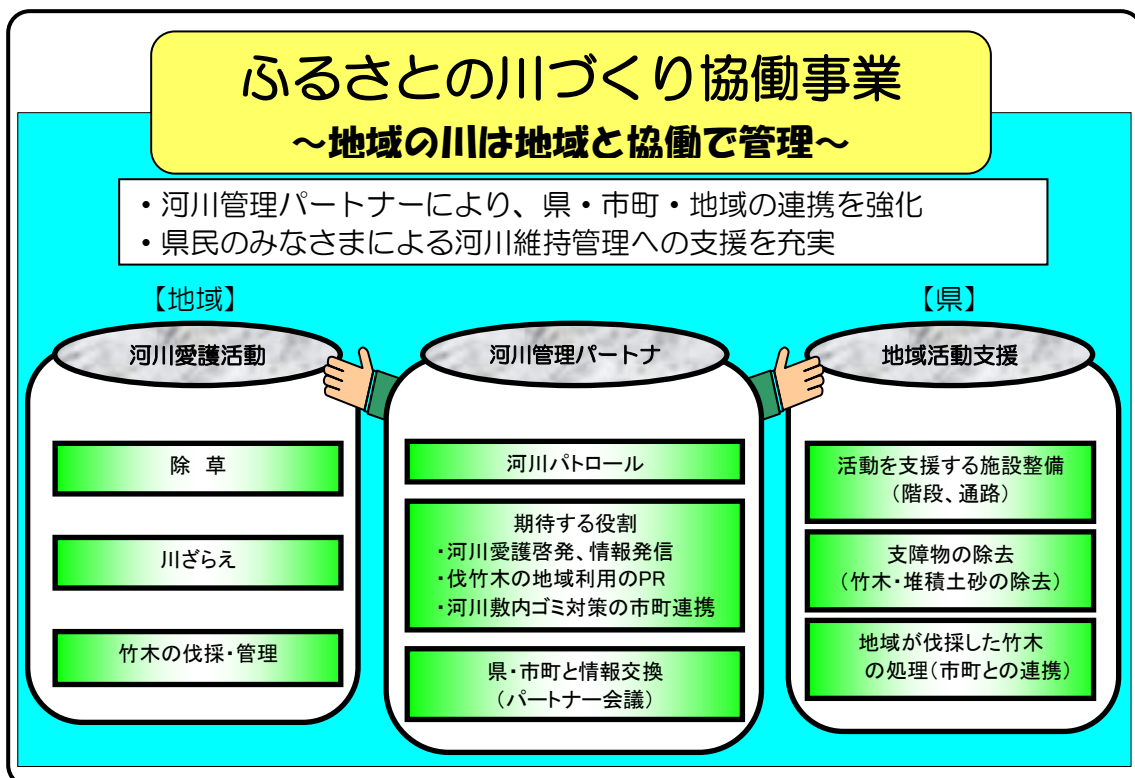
ふるさとの川づくり協働事業
～地域の川は地域と協働で管理～

・河川管理パートナーにより、県・市町・地域の連携を強化
・県民のみなさまによる河川維持管理への支援を充実

【地域】

【県】

河川愛護活動

除　草

川ざらえ

竹木の伐採・管理

河川管理パートナ

河川パトロール

期待する役割
・河川愛護啓発、情報発信
・伐竹木の地域利用のPR
・河川敷内ゴミ対策の市町連携

県・市町と情報交換
（パートナー会議）

地域活動支援

活動を支援する施設整備
（階段、通路）

支障物の除去
（竹木・堆積土砂の除去）

地域が伐採した竹木
の処理（市町との連携）